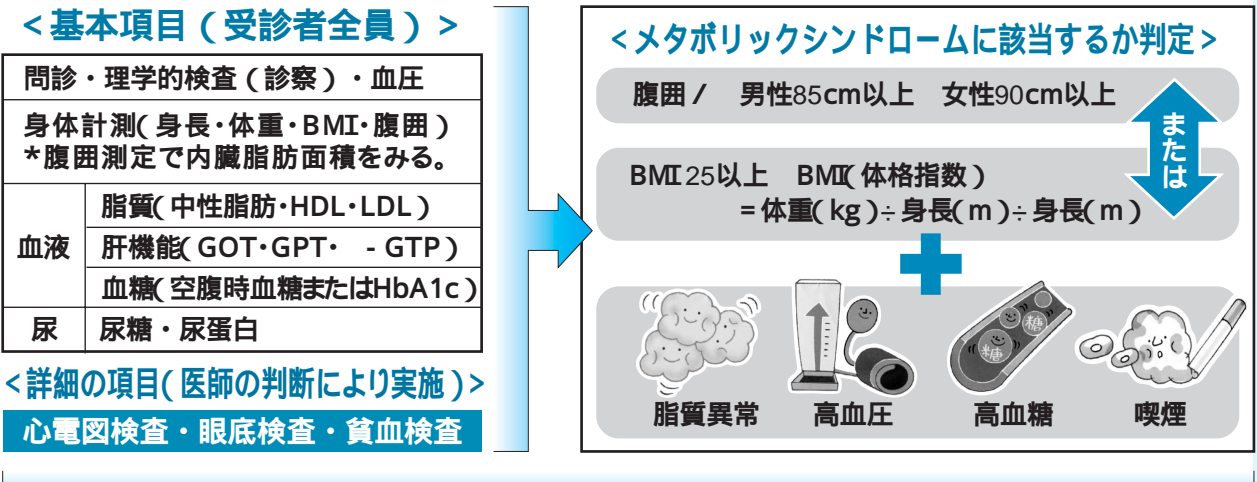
＜基本項目（受診者全員）＞

| 問診・理学的検査（診察）・血圧 | |
|---|---|
| 身体計測( 身長・体重・BMI・腹囲 ) *腹囲測定で内臓脂肪面積をみる。 | |
| 血液 | 脂質( 中性脂肪・HDL・LDL ) |
| | 肝機能( GOT・GPT・ - GTP ) |
| | 血糖( 空腹時血糖またはHbA1c ) |
| 尿 | 尿糖・尿蛋白 |

＜詳細の項目( 医師の判断により実施 )＞

心電図検査・眼底検査・貧血検査

＜メタボリックシンドロームに該当するか判定＞

腹囲／ 男性85cm以上 女性90cm以上

または

BMI 25以上 BMI( 体格指数 ) ＝体重( kg )÷身長( m )÷身長( m )

糖

糖

脂質異常 高血圧 高血糖 喫煙